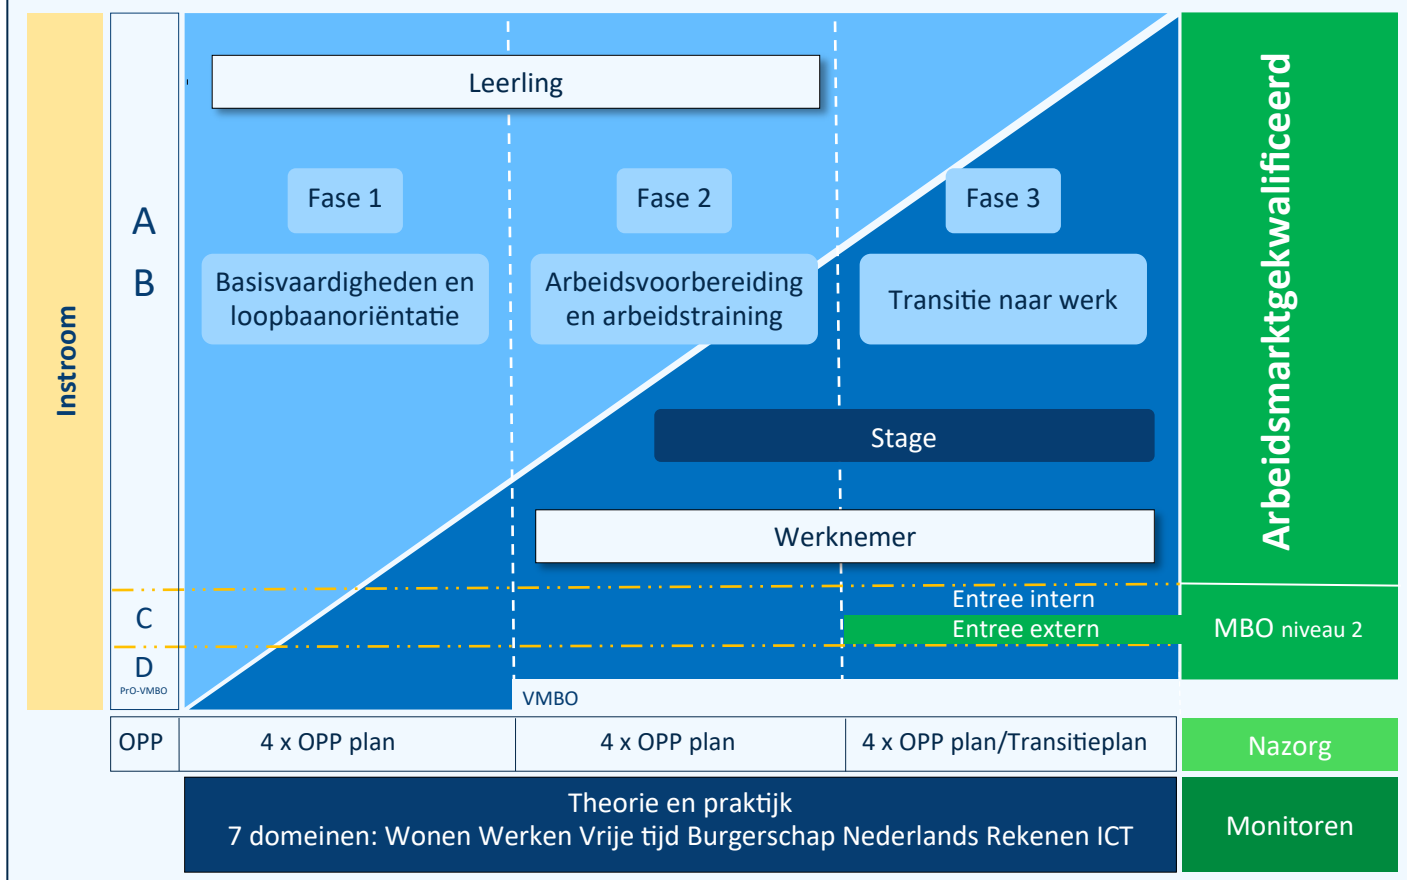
Instroom

A

B

C

D
PrO-VMBO

Leerling

Fase 1

Basisvaardigheden en loopbaanoriëntatie

Fase 2

Arbeidsvoorbereiding en arbeidstraining

Fase 3

Transitie naar werk

Stage

Werknemer

Entree intern

Entree extern

VMBO

Arbeidsmarktgekwalificeerd

MBO niveau 2

| OPP | 4 x OPP plan | 4 x OPP plan | 4 x OPP plan/Transitieplan |
|---|---|---|---|

Nazorg

Theorie en praktijk
7 domeinen: Wonen Werken Vrije tijd Burgerschap Nederlands Rekenen ICT

Monitoren